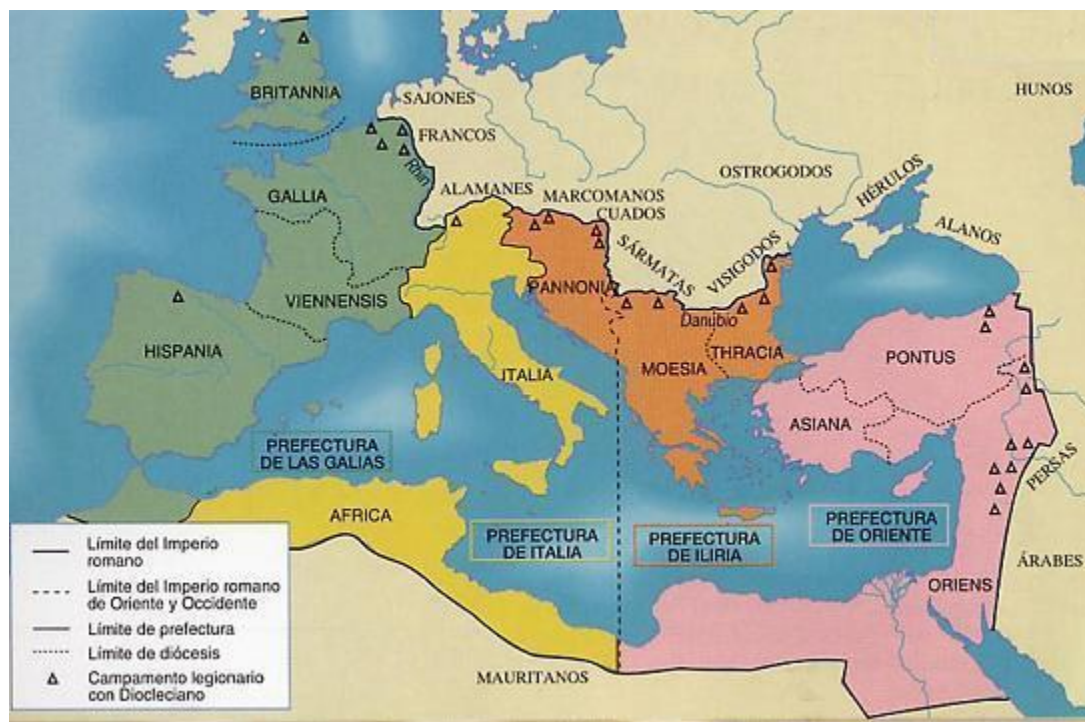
BRITANNIA
SAJONES
FRANCOS
HUNOS
Rhin
GALLIA
ALAMANES
MARCOMANOS
CUADOS
OSTROGODOS
HÉRULOS
ALANOS
SÁRMATAS
VISIGODOS
PANNONIA
Danubio
VIENNENSIS
HISPANIA
ITALIA
MOESIA
THRACIA
PONTUS
ASIANA
PERSAS
PREFECTURA DE LAS GALIAS
AFRICA
PREFECTURA DE ITALIA
PREFECTURA DE ILIRIA
PREFECTURA DE ORIENTE
ORIENS
ÁRABES
MAURITANOS

Límite del Imperio romano
Límite del Imperio romano de Oriente y Occidente
Límite de prefectura
Límite de diócesis
Campamento legionario con Diocleciano